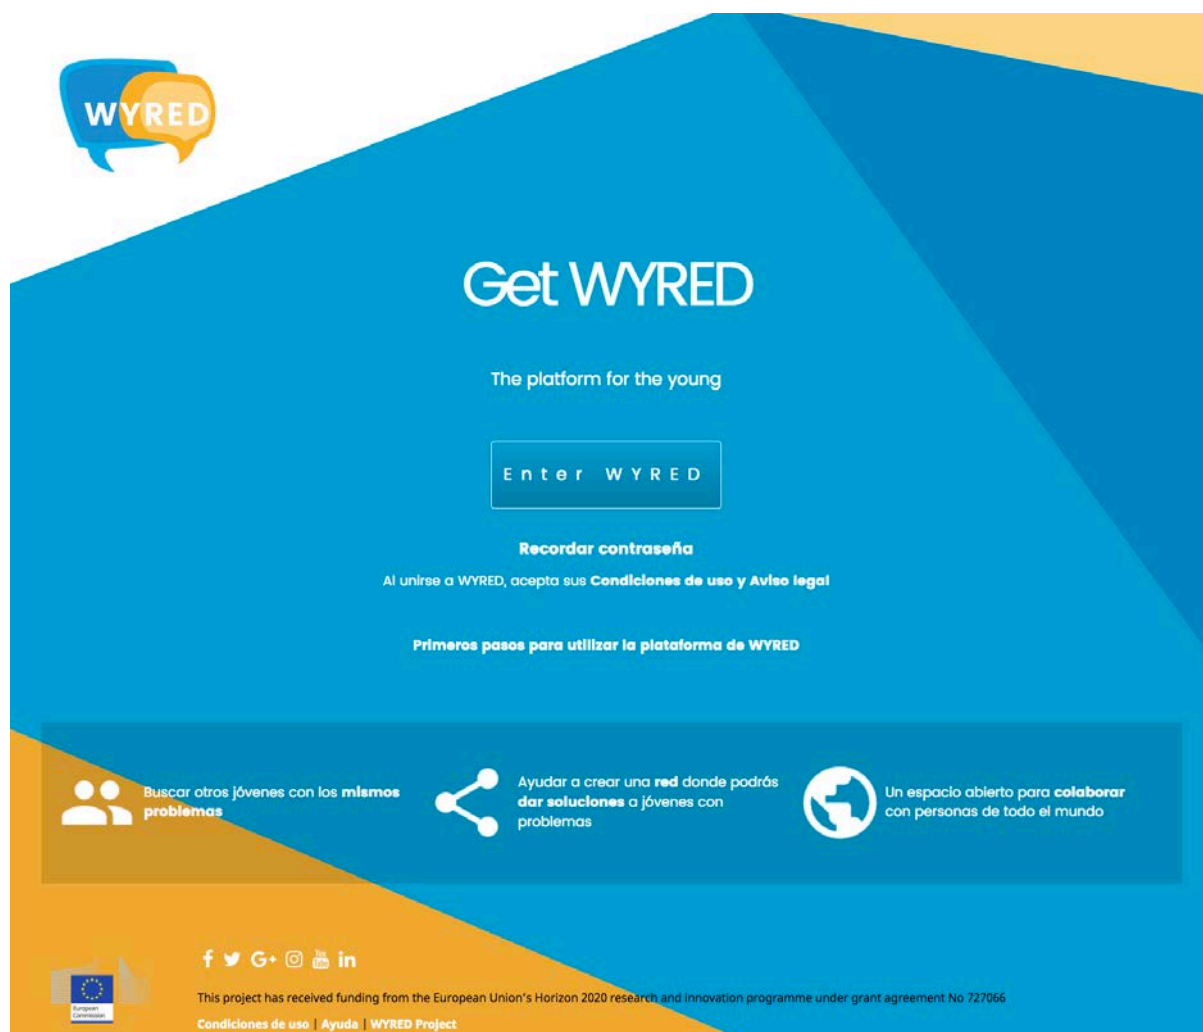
WYRED

Get WYRED

The platform for the young

Enter WYRED

Recordar contraseña

Al unirse a WYRED, acepta sus Condiciones de uso y Aviso legal

Primeros pasos para utilizar la plataforma de WYRED

Buscar otros jóvenes con los mismos problemas

Ayudar a crear una red donde podrás dar soluciones a jóvenes con problemas

Un espacio abierto para colaborar con personas de todo el mundo

f G+ in

European Commission

This project has received funding from the European Union's Horizon 2020 research and innovation programme under grant agreement No 727066

Condiciones de uso | Ayuda | WYRED Project